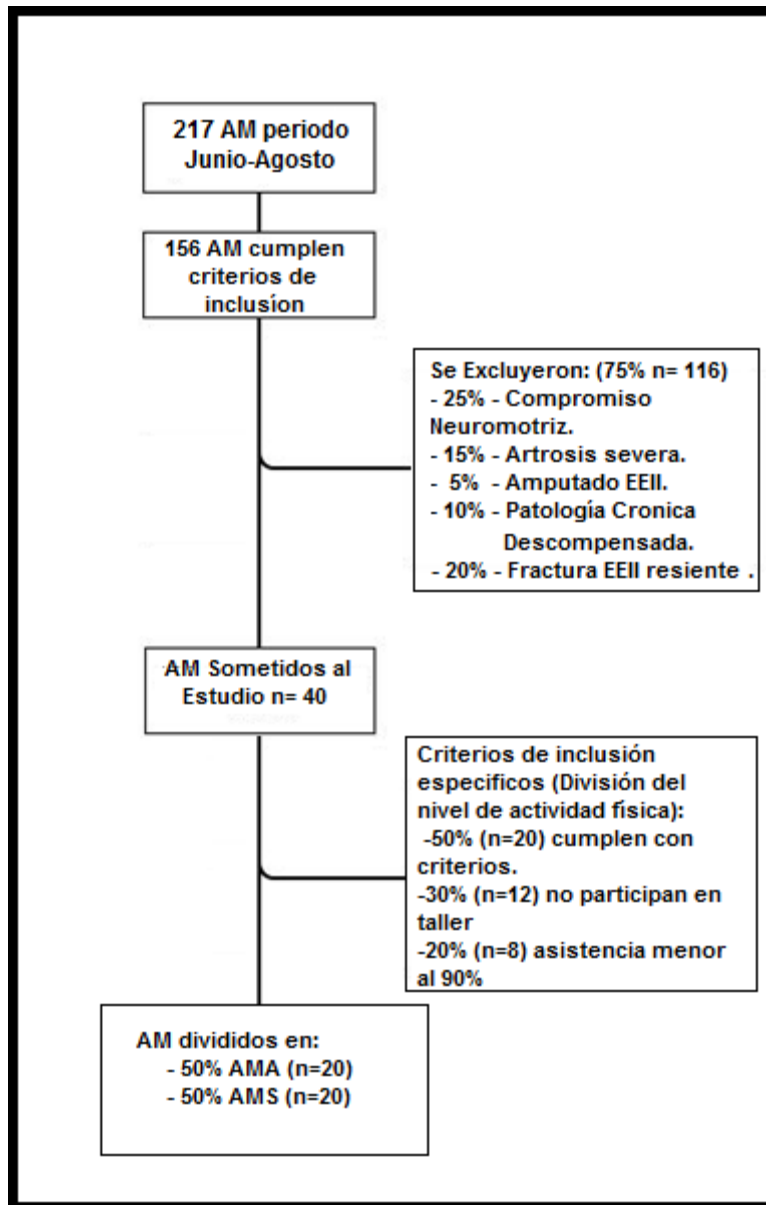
217 AM periodo Junio-Agosto

156 AM cumplen criterios de inclusíon

Se Excluyeron: (75% n= 116)
- 25% - Compromiso Neuromotriz.
- 15% - Artrosis severa.
- 5% - Amputado EEII.
- 10% - Patología Cronica Descompensada.
- 20% - Fractura EEII resiente .

AM Sometidos al Estudio n= 40

Criterios de inclusión especificos (División del nivel de actividad física):
-50% (n=20) cumplen con criterios.
-30% (n=12) no participan en taller
-20% (n=8) asistencia menor al 90%

AM divididos en:
- 50% AMA (n=20)
- 50% AMS (n=20)